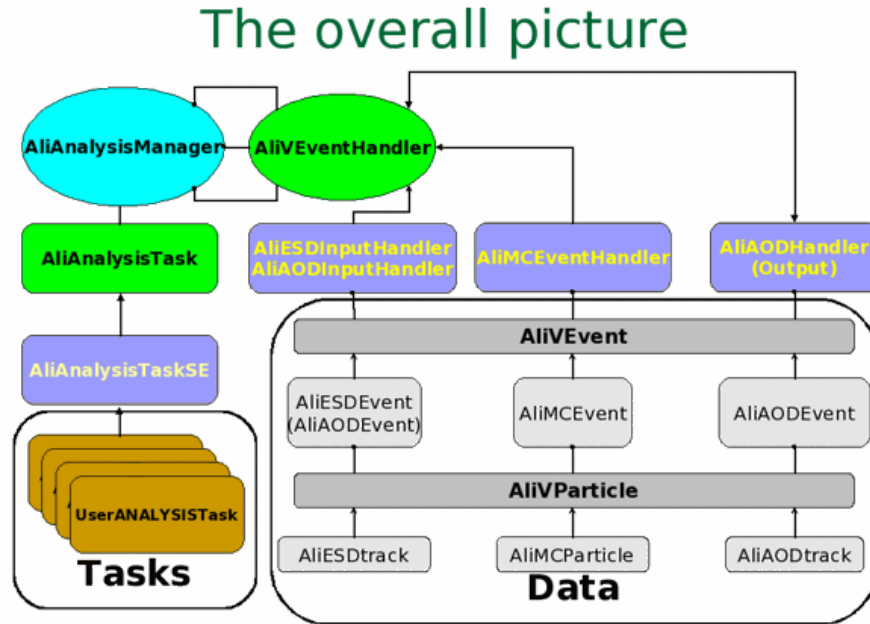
The overall picture

AliAnalysisManager

AliVEventHandler

AliAnalysisTask

AliESDInputHandler
AliAODInputHandler

AliMCEventHandler

AliAODHandler
(Output)

AliAnalysisTaskSE

AliVEvent

AliESDEvent
(AliAODEvent)

AliMCEvent

AliAODEvent

UserANALYSISTask

AliVParticle

AliESDtrack

AliMCParticle

AliAODtrack

Tasks

Data